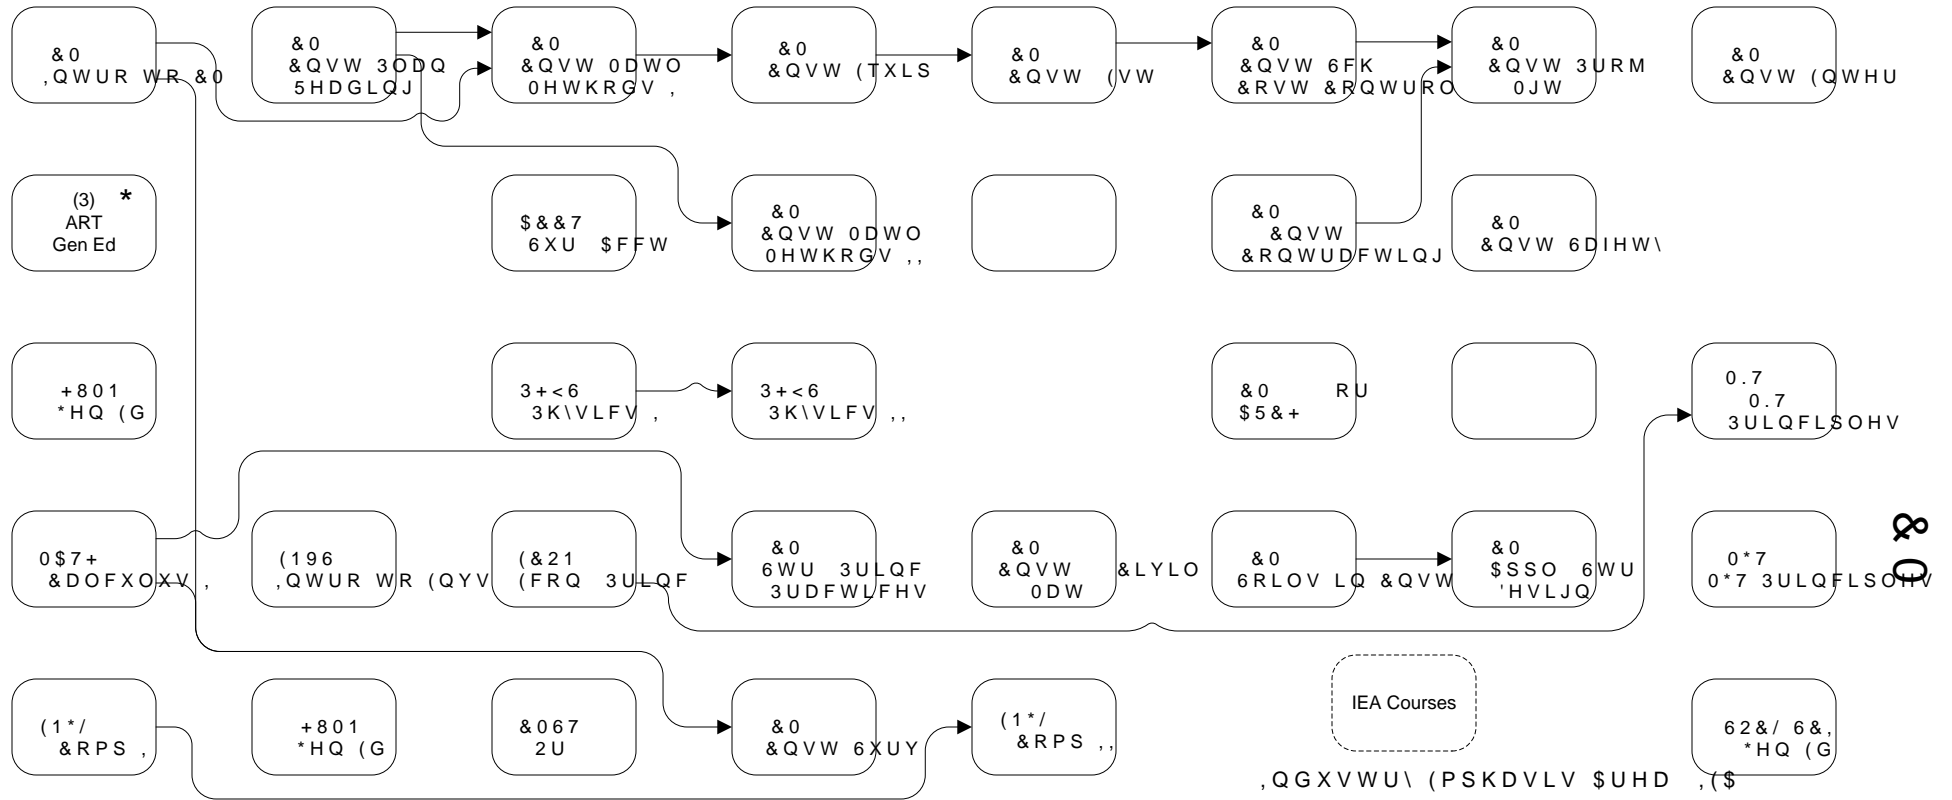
&0 ,QWUR WR &0

&0 &QVW 3ODQ 5HDGLQJ

&0 &QVW 0DWO 0HWKRGV ,

&0 &QVW (TXLS

&0 &QVW (VW

&0 &QVW 6FK &RVW &RQWURO

&0 &QVW 3URM 0JW

&0 &QVW (QWHU

(3) * ART Gen Ed

$&&7 6XU $FFW

&0 &QVW 0DWO 0HWKRGV ,,

&0 &QVW &RQWUDFWLQJ

&0 &QVW 6DIHW\

+801 *HQ (G

3+<6 3K\VLFV ,

3+<6 3K\VLFV ,,

&0 RU $5&+

0.7 0.7 3ULQFLSOHV

0$7+ &DOFXOXV ,

(196 ,QWUR WR (QYV

(&21 (FRQ 3ULQF

&0 6WU 3ULQF 3UDFWLFHV

&0 &QVW &LYLO 0DW

&0 6RLOV LQ &QVW

&0 $SSO 6WU 'HVLJQ

0*7 0*7 3ULQFLSOHV

&0

(1*/ &RPS ,

+801 *HQ (G

&067 2U

&0 &QVW 6XUY

(1*/ &RPS ,,

IEA Courses

62&/ 6&, *HQ (G

,QGXVWU\ (PSKDVLV $UHD ,($